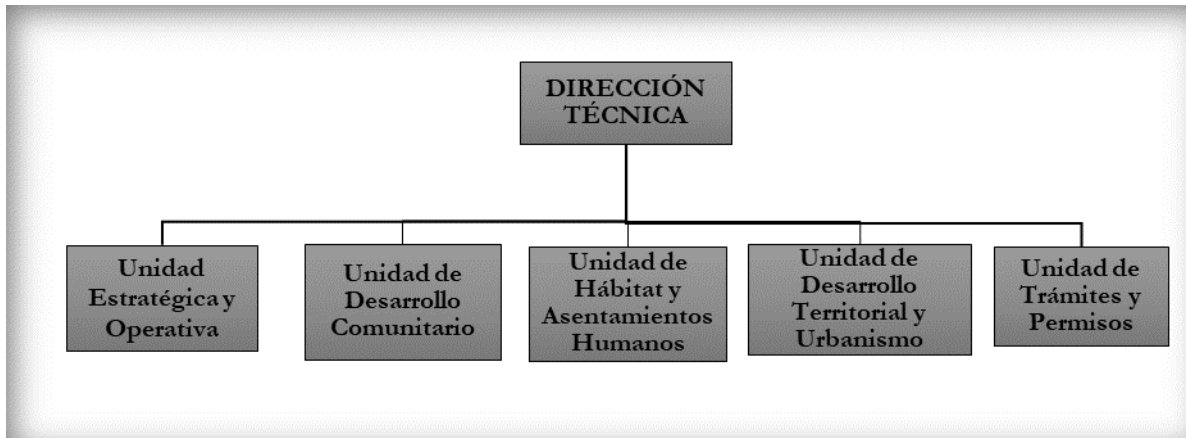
DIRECCIÓN TÉCNICA

Unidad Estratégica y Operativa

Unidad de Desarrollo Comunitario

Unidad de Hábitat y Asentamientos Humanos

Unidad de Desarrollo Territorial y Urbanismo

Unidad de Trámites y Permisos